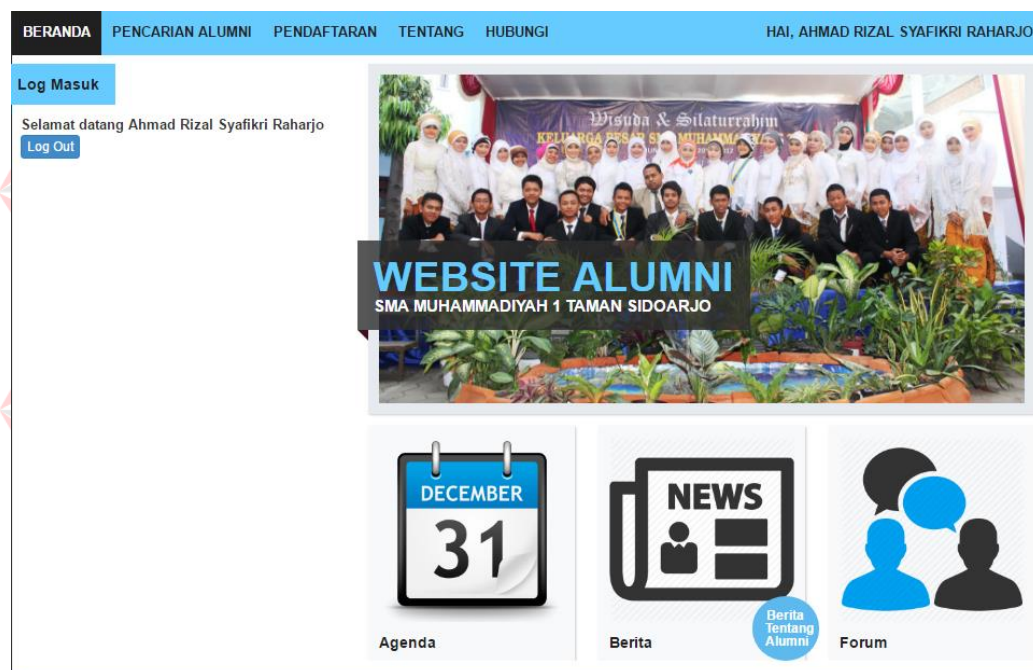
BERANDA PENCARIAN ALUMNI PENDAFTARAN TENTANG HUBUNGI HAI, AHMAD RIZAL SYAFIKRI RAHARJO

Log Masuk

Selamat datang Ahmad Rizal Syafikri Raharjo

Log Out

Wisuda & Silaturrahim

KELUARGA BESAR SMA MUHAMMA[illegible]

WEBSITE ALUMNI

SMA MUHAMMADIYAH 1 TAMAN SIDOARJO

DECEMBER

31

Agenda

NEWS

Berita Tentang Alumni

Berita

Forum